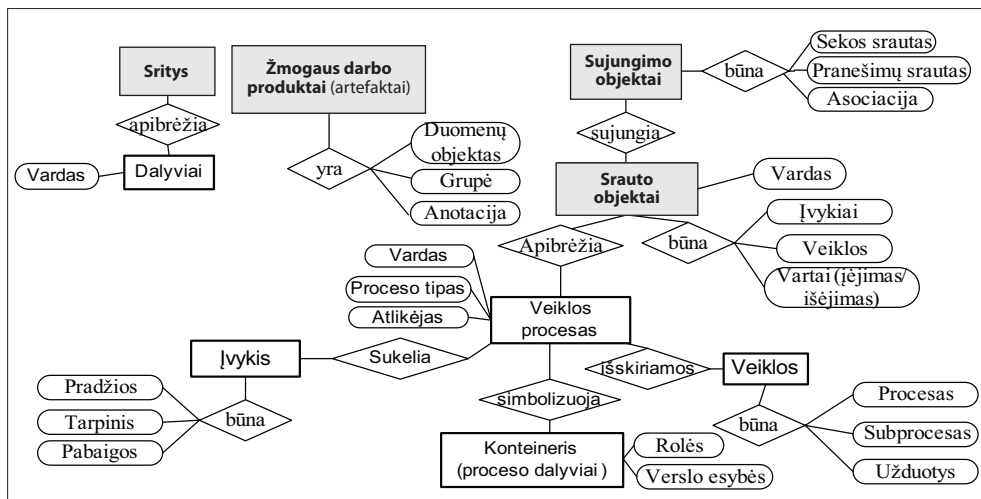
Sritys

apibrėžia

Vardas

Dalyviai

Žmogaus darbo produktai (artefaktai)

yra

Duomenų objektas

Grupė

Anotacija

Sujungimo objektai

būna

Sekos srautas

Pranešimų srautas

Asociacija

sujungia

Srauto objektai

Vardas

Apibrėžia

būna

Įvykiai

Veiklos

Vartai (įėjimas/ išėjimas)

Vardas

Proceso tipas

Atlikėjas

Veiklos procesas

Įvykis

Sukelia

išskiriamos

Veiklos

Pradžios

Tarpinis

Pabaigos

būna

simbolizuoja

Konteineris (proceso dalyviai )

Rolės

Verslo esybės

būna

Procesas

Subprocesas

Užduotys